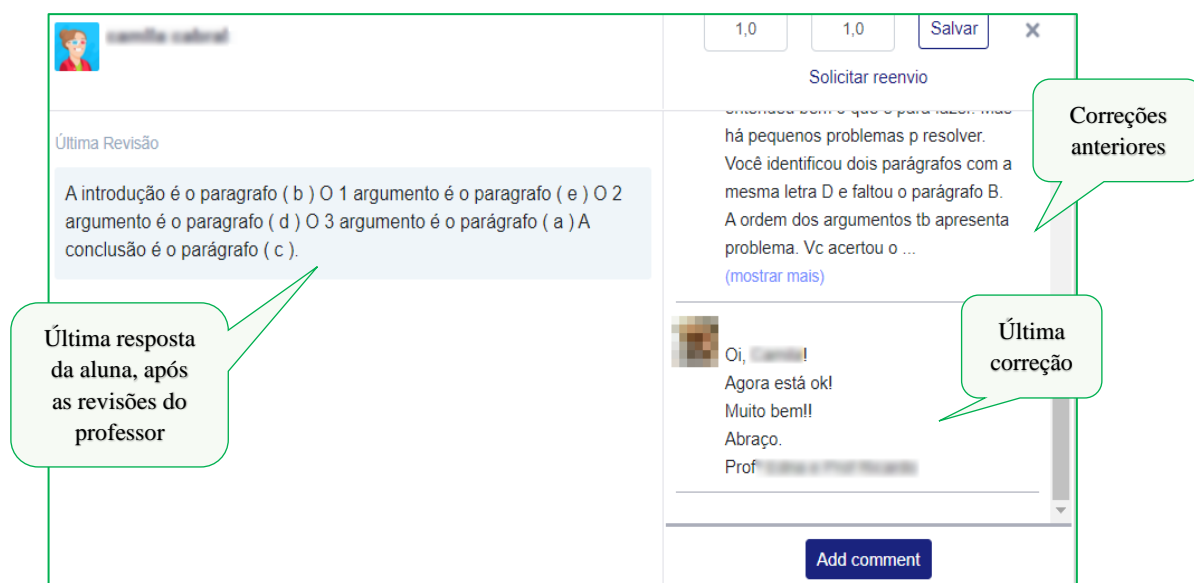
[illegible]

1,0

1,0

Salvar

Solicitar reenvio

Última Revisão

A introdução é o paragrafo ( b ) O 1 argumento é o paragrafo ( e ) O 2 argumento é o paragrafo ( d ) O 3 argumento é o parágrafo ( a ) A conclusão é o parágrafo ( c ).

Última resposta da aluna, após as revisões do professor

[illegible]
há pequenos problemas p resolver. Você identificou dois parágrafos com a mesma letra D e faltou o parágrafo B. A ordem dos argumentos tb apresenta problema. Vc acertou o ...
(mostrar mais)

Correções anteriores

Oi, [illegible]!
Agora está ok!
Muito bem!!
Abraço.
Prof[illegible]

Última correção

Add comment